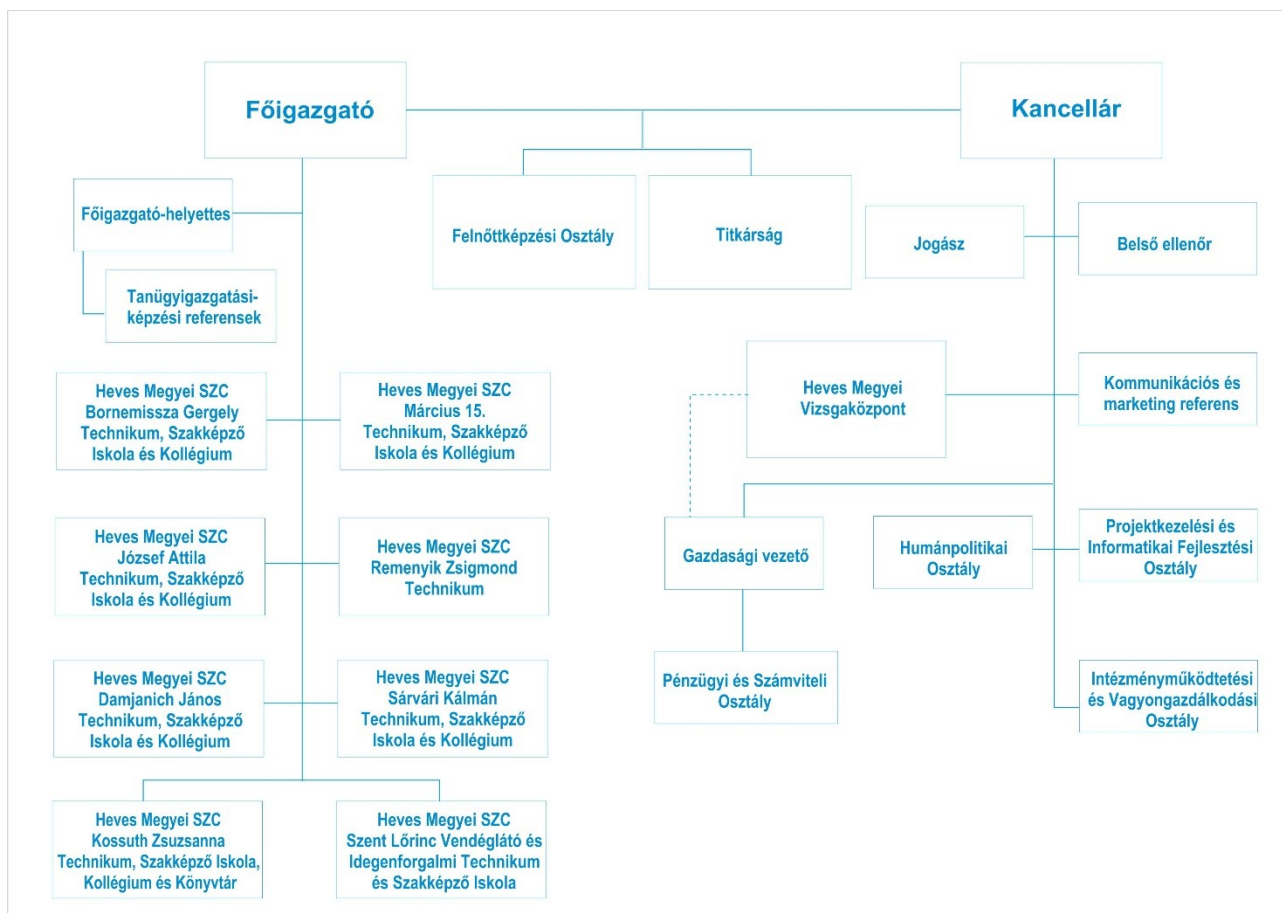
Főigazgató

Kancellár

Főigazgató-helyettes

Tanügyigazgatási-képzési referensek

Felnőttképzési Osztály

Titkárság

Jogász

Belső ellenőr

Heves Megyei SZC Bornemissza Gergely Technikum, Szakképző Iskola és Kollégium

Heves Megyei SZC Március 15. Technikum, Szakképző Iskola és Kollégium

Heves Megyei Vizsgaközpont

Kommunikációs és marketing referens

Heves Megyei SZC József Attila Technikum, Szakképző Iskola és Kollégium

Heves Megyei SZC Remenyik Zsigmond Technikum

Gazdasági vezető

Humánpolitikai Osztály

Projektkezelési és Informatikai Fejlesztési Osztály

Heves Megyei SZC Damjanich János Technikum, Szakképző Iskola és Kollégium

Heves Megyei SZC Sárvári Kálmán Technikum, Szakképző Iskola és Kollégium

Pénzügyi és Számviteli Osztály

Intézményműködtetési és Vagyongazdálkodási Osztály

Heves Megyei SZC Kossuth Zsuzsanna Technikum, Szakképző Iskola, Kollégium és Könyvtár

Heves Megyei SZC Szent Lőrinc Vendéglátó és Idegenforgalmi Technikum és Szakképző Iskola